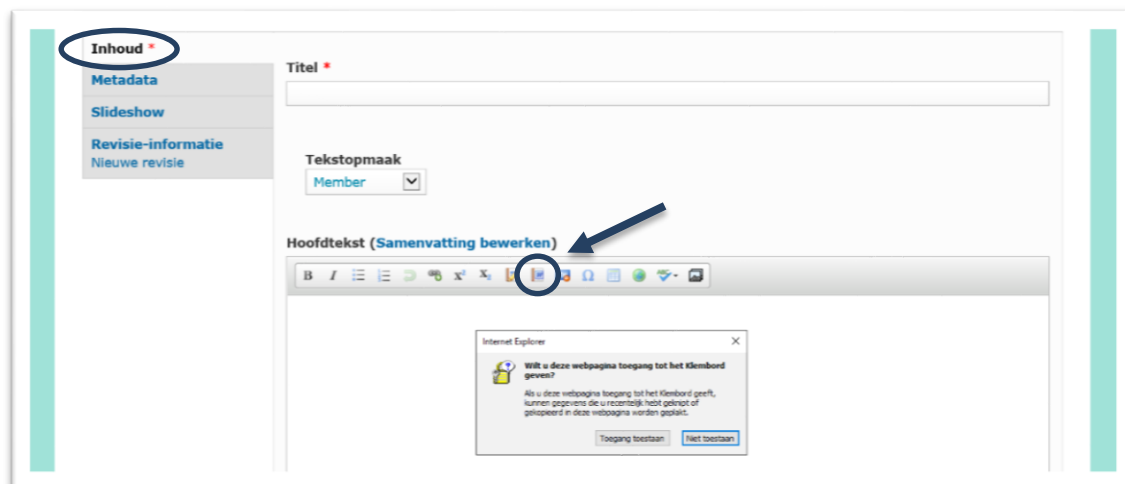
Inhoud *

Metadata

Slideshow

Revisie-informatie
Nieuwe revisie

Titel *

Tekstopmaak
Member

Hoofdtekst (Samenvatting bewerken)

B I $x^2$ $x_2$ Ω

Internet Explorer

Wilt u deze webpagina toegang tot het Klembord geven?

Als u deze webpagina toegang tot het Klembord geeft, kunnen gegevens die u recentelijk hebt geknipt of gekopieerd in deze webpagina worden geplakt.

Toegang toestaan
Niet toestaan